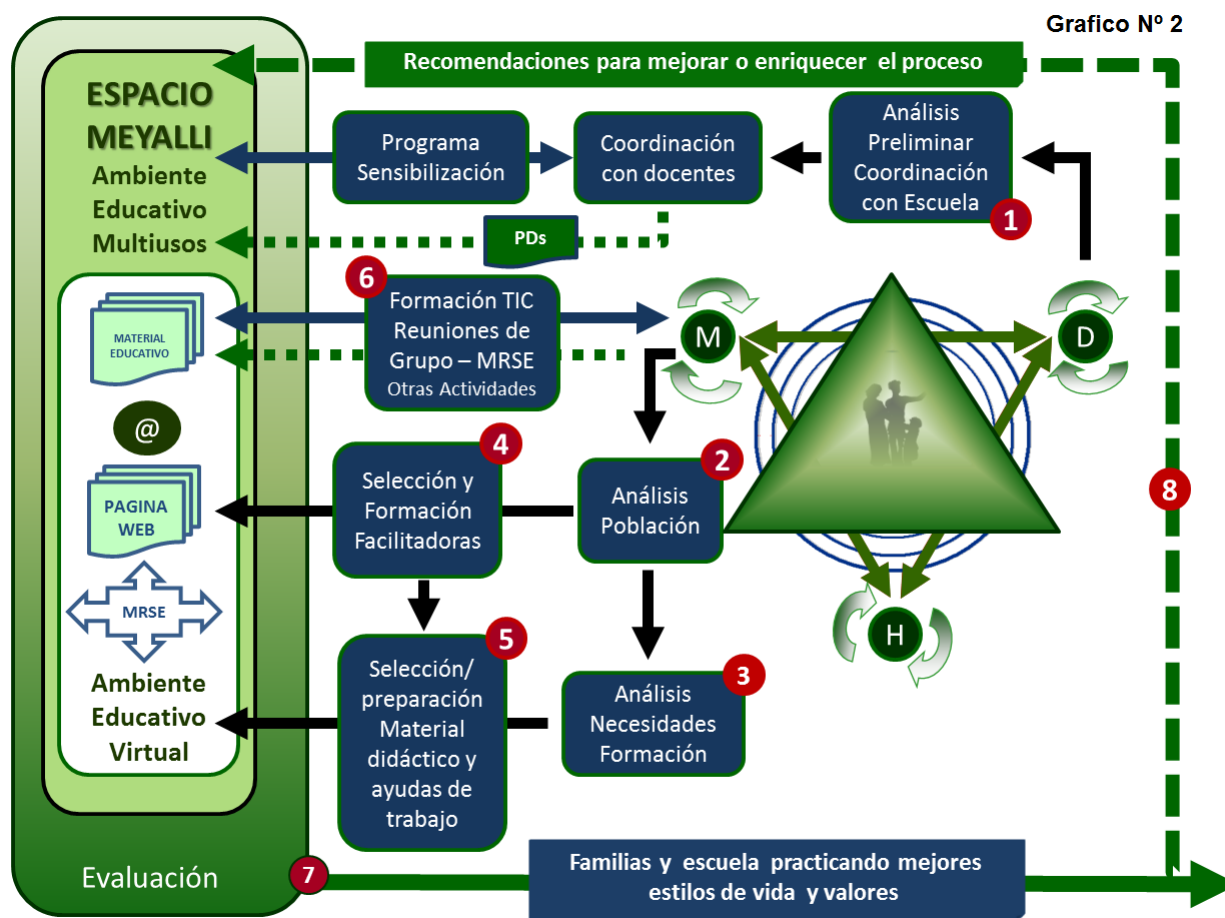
Grafico Nº 2

Recomendaciones para mejorar o enriquecer el proceso

ESPACIO MEYALLI

Ambiente Educativo Multiusos

Programa Sensibilización

Coordinación con docentes

Análisis Preliminar Coordinación con Escuela

1

PDs

6

Formación TIC Reuniones de Grupo – MRSE Otras Actividades

M

D

MATERIAL EDUCATIVO

@

PAGINA WEB

MRSE

Ambiente Educativo Virtual

4

Selección y Formación Facilitadoras

2

Análisis Población

8

H

5

Selección/ preparación Material didáctico y ayudas de trabajo

3

Análisis Necesidades Formación

Evaluación

7

Familias y escuela practicando mejores estilos de vida y valores